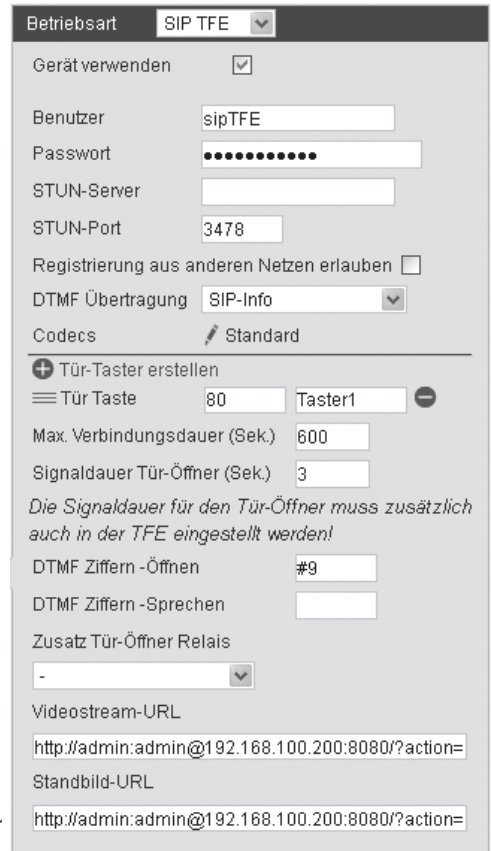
Betriebsart SIP TFE

Gerät verwenden

Benutzer sipTFE

Passwort ●●●●●●●●●●●

STUN-Server

STUN-Port 3478

Registrierung aus anderen Netzen erlauben

DTMF Übertragung SIP-Info

Codecs Standard

Tür-Taster erstellen

Tür Taste 80 Taster1

Max. Verbindungsdauer (Sek.) 600

Signaldauer Tür-Öffner (Sek.) 3

Die Signaldauer für den Tür-Öffner muss zusätzlich auch in der TFE eingestellt werden!

DTMF Ziffern -Öffnen #9

DTMF Ziffern -Sprechen

Zusatz Tür-Öffner Relais

-

Videostream-URL

http://admin:admin@192.168.100.200:8080/?action=

Standbild-URL

http://admin:admin@192.168.100.200:8080/?action=